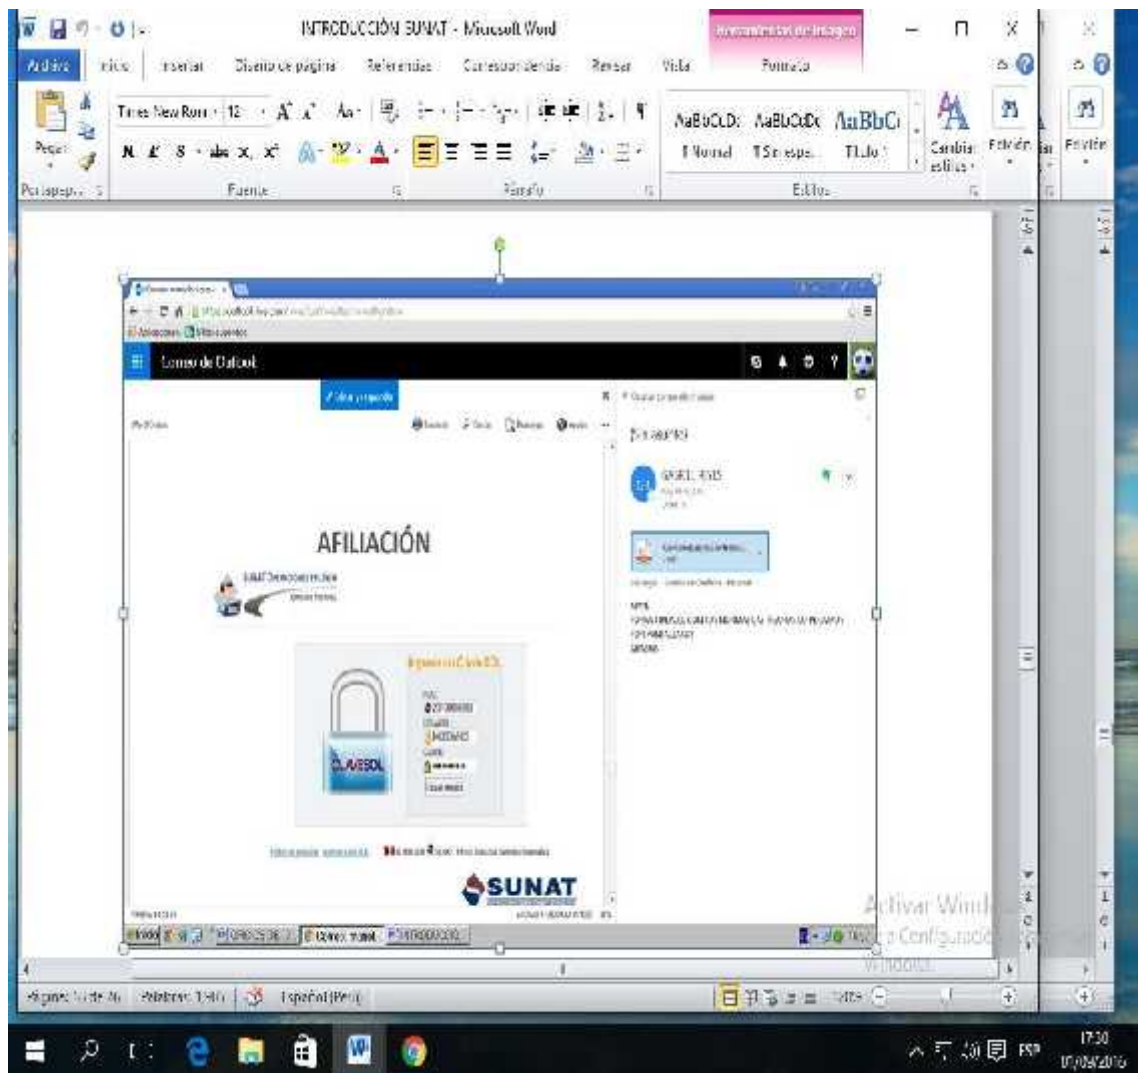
INTRODUCCIÓN SUNAT - Microsoft Word

Herramientas de imagen

Archivo Inicio Insertar Diseño de página Referencias Correspondencia Revisar Vista Formato

Pegar

Portapapeles

Times New Roman 12

Fuente

Párrafo

AaBbCcDc AaBbCcDc AaBbCc

¶ Normal ¶ Sin espa... Título 1

Cambiar estilos

Estilos

Edición

Correo de Outlook

AFILIACIÓN

SUNAT Operaciones en Línea

CLAVESOL

SUNAT

Activar Windows

Ve a Configuración para activar Windows.

Página: 1 de 36 Palabras: 1.940 Español (Perú)

17:30